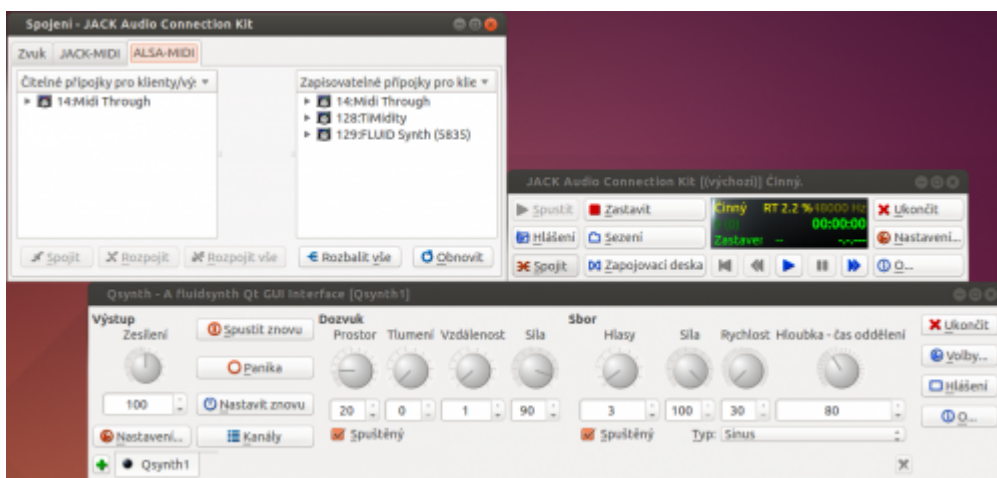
Spojeni - JACK Audio Connection Kit

Zvuk JACK-MIDI ALSA-MIDI

Čitelné přípojky pro klienty/vý:
14:Midi Through

Zapisovatelné přípojky pro klie
14:Midi Through
128:TiMidity
129:FLUID Synth (5835)

Spojit Rozpojit Rozpojit vše Rozbalit vše Obnovit

JACK Audio Connection Kit [(výchozí)] Činný.

Spustit Zastavit Činný RT 2.2 % 48000 Hz 00:00:00 Zastaven Ukončit
Hlášení Sezení Nastavení...
Spojit Zapojovací deska O...

Qsynth - A fluidsynth Qt GUI Interface [Qsynth1]

Výstup
Zesílení
100
Nastavení...

Spustit znovu
Panika
Nastavit znovu
Kanály

Dozvuk
Prostor Tlumení Vzdálenost Síla
20 0 1 90
Spuštěný

Sbor
Hlasy Síla Rychlost Hloubka - čas oddělení
3 100 30 80
Spuštěný Typ: Sinus

Ukončit
Volby...
Hlášení
O...

Qsynth1